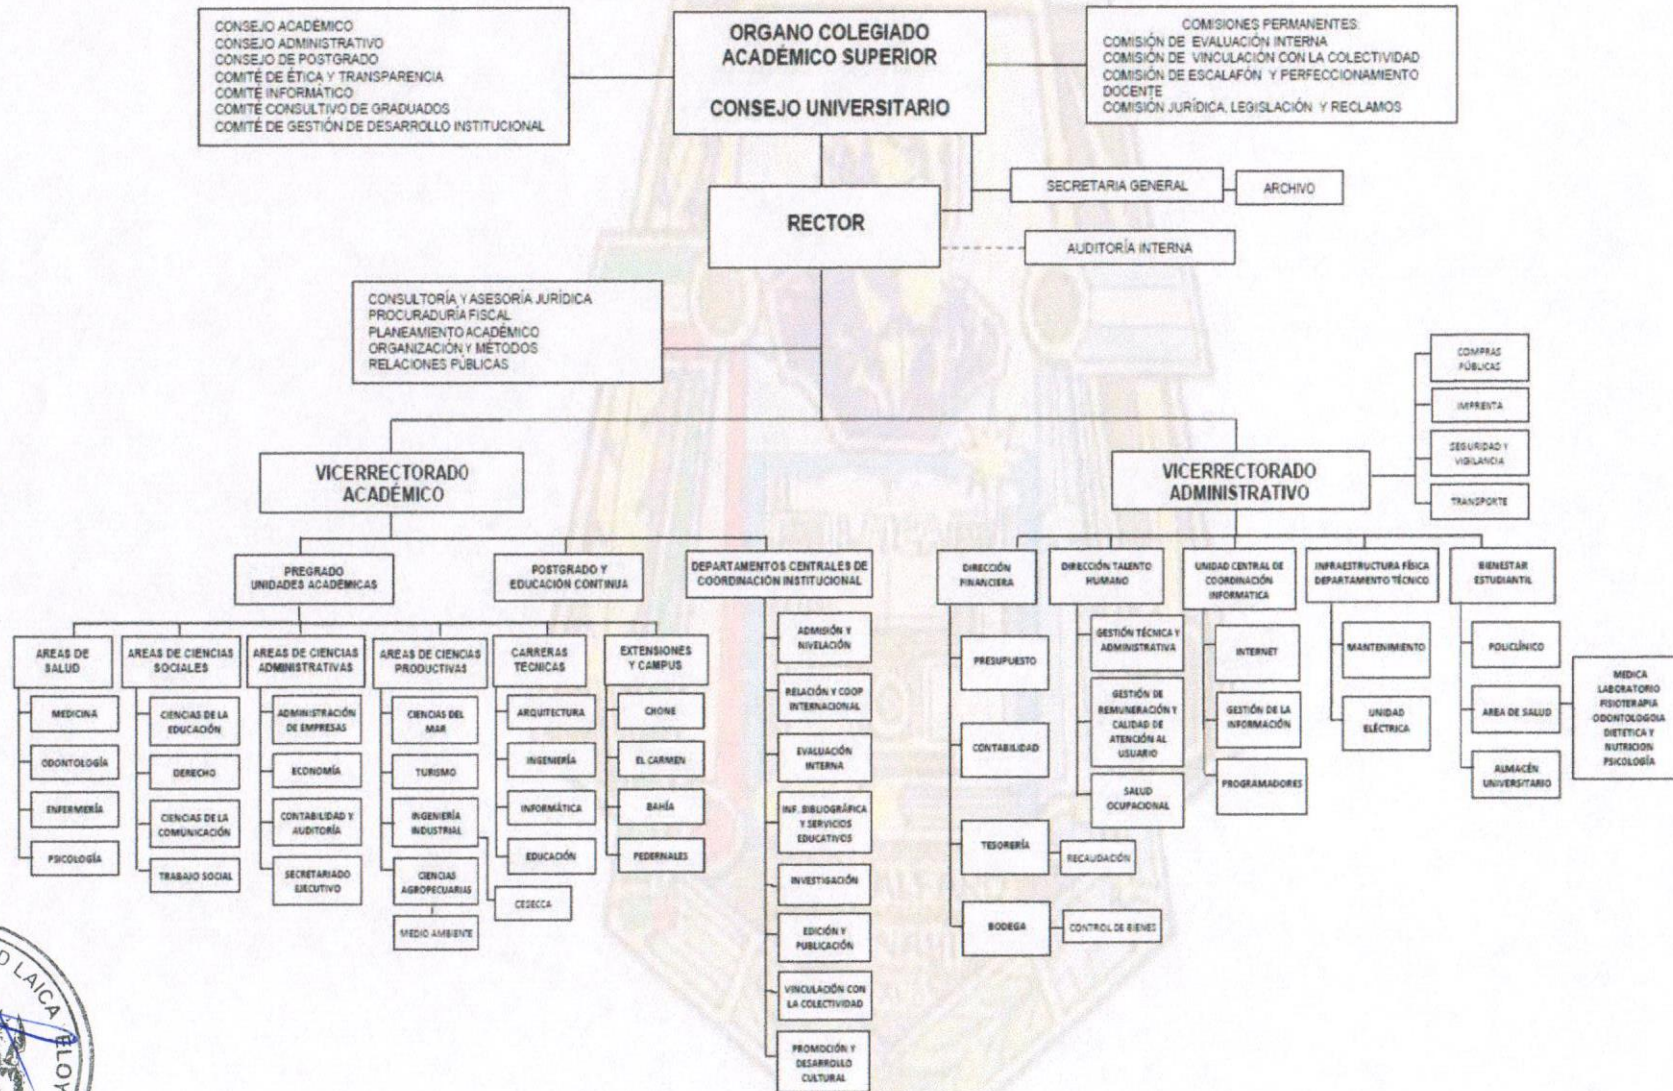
CONSEJO ACADÉMICO
CONSEJO ADMINISTRATIVO
CONSEJO DE POSTGRADO
COMITÉ DE ÉTICA Y TRANSPARENCIA
COMITÉ INFORMÁTICO
COMITÉ CONSULTIVO DE GRADUADOS
COMITÉ DE GESTIÓN DE DESARROLLO INSTITUCIONAL

ORGANO COLEGIADO ACADÉMICO SUPERIOR

CONSEJO UNIVERSITARIO

COMISIONES PERMANENTES:
COMISIÓN DE EVALUACIÓN INTERNA
COMISIÓN DE VINCULACIÓN CON LA COLECTIVIDAD
COMISIÓN DE ESCALAFÓN Y PERFECCIONAMIENTO DOCENTE
COMISIÓN JURÍDICA, LEGISLACIÓN Y RECLAMOS

SECRETARIA GENERAL

ARCHIVO

RECTOR

AUDITORÍA INTERNA

CONSULTORÍA Y ASESORÍA JURÍDICA
PROCURADURÍA FISCAL
PLANEAMIENTO ACADÉMICO
ORGANIZACIÓN Y MÉTODOS
RELACIONES PÚBLICAS

COMPRAS PÚBLICAS
IMPRENTA
SEGURIDAD Y VIGILANCIA
TRANSPORTE

VICERRECTORADO ACADÉMICO

VICERRECTORADO ADMINISTRATIVO

PREGRADO UNIDADES ACADÉMICAS

POSTGRADO Y EDUCACIÓN CONTINUA

DEPARTAMENTOS CENTRALES DE COORDINACIÓN INSTITUCIONAL

DIRECCIÓN FINANCIERA

DIRECCIÓN TALENTO HUMANO

UNIDAD CENTRAL DE COORDINACIÓN INFORMATICA

INFRAESTRUCTURA FÍSICA DEPARTAMENTO TÉCNICO

BIENESTAR ESTUDIANTIL

AREAS DE SALUD
MEDICINA
ODONTOLOGÍA
ENFERMERÍA
PSICOLOGÍA

AREAS DE CIENCIAS SOCIALES
CIENCIAS DE LA EDUCACIÓN
DERECHO
CIENCIAS DE LA COMUNICACIÓN
TRABAJO SOCIAL

AREAS DE CIENCIAS ADMINISTRATIVAS
ADMINISTRACIÓN DE EMPRESAS
ECONOMÍA
CONTABILIDAD Y AUDITORÍA
SECRETARIADO EJECUTIVO

AREAS DE CIENCIAS PRODUCTIVAS
CIENCIAS DEL MAR
TURISMO
INGENIERÍA INDUSTRIAL
CIENCIAS AGROPECUARIAS
MEDIO AMBIENTE
CEDECCA

CARRERAS TECNICAS
ARQUITECTURA
INGENIERÍA
INFORMÁTICA
EDUCACIÓN

EXTENSIONES Y CAMPUS
CHONE
EL CARMEN
BAHÍA
PEDERNALES

ADMISIÓN Y NIVELACIÓN
RELACIÓN Y COOP INTERNACIONAL
EVALUACIÓN INTERNA
INF. BIBLIOGRÁFICA Y SERVICIOS EDUCATIVOS
INVESTIGACIÓN
EDICIÓN Y PUBLICACIÓN
VINCULACIÓN CON LA COLECTIVIDAD
PROMOCIÓN Y DESARROLLO CULTURAL

PRESUPUESTO
CONTABILIDAD
TESORERÍA
RECAUDACIÓN
BODEGA
CONTROL DE BIENES

GESTIÓN TÉCNICA Y ADMINISTRATIVA
GESTIÓN DE REMUNERACIÓN Y CALIDAD DE ATENCIÓN AL USUARIO
SALUD OCUPACIONAL

INTERNET
GESTIÓN DE LA INFORMACIÓN
PROGRAMADORES

MANTENIMIENTO
UNIDAD ELÉCTRICA

POLICLÍNICO
AREA DE SALUD
ALMACÉN UNIVERSITARIO

MEDICA
LABORATORIO
FISIOTERAPIA
ODONTOLOGIA
DIETETICA Y NUTRICION
PSICOLOGÍA

LAICA ELOY